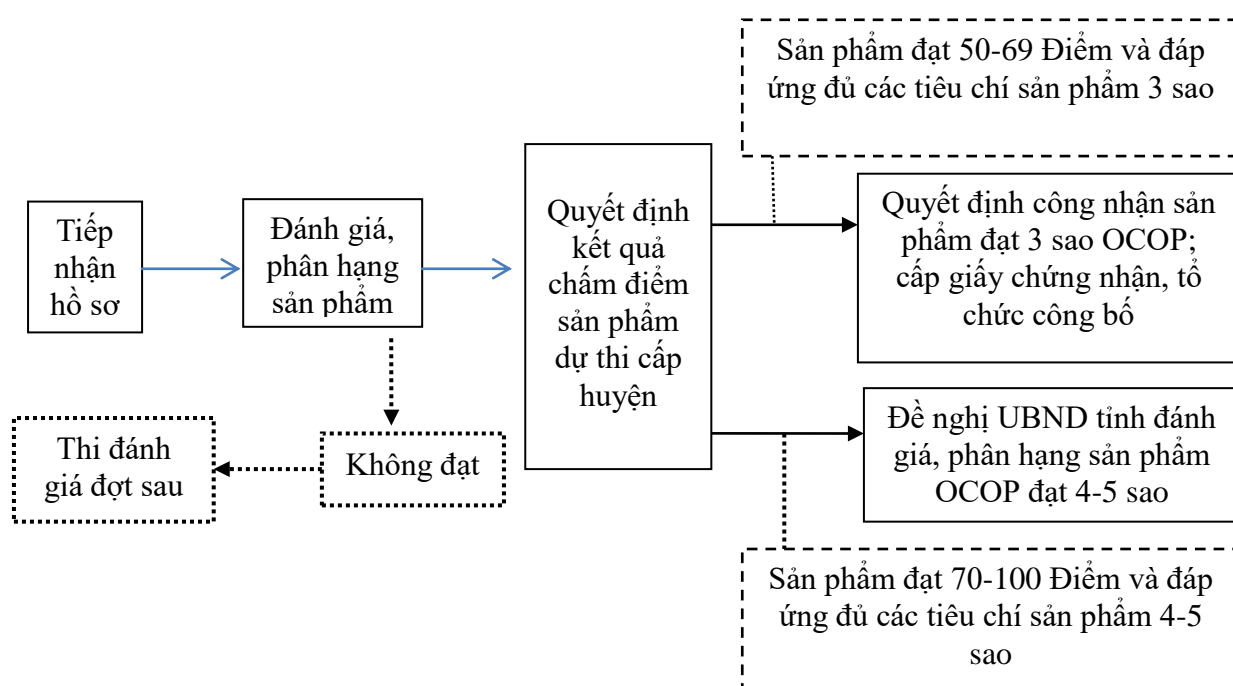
Sản phẩm đạt 50-69 Điểm và đáp ứng đủ các tiêu chí sản phẩm 3 sao

Tiếp nhận hồ sơ

Đánh giá, phân hạng sản phẩm

Quyết định kết quả chấm điểm sản phẩm dự thi cấp huyện

Quyết định công nhận sản phẩm đạt 3 sao OCOP; cấp giấy chứng nhận, tổ chức công bố

Đề nghị UBND tỉnh đánh giá, phân hạng sản phẩm OCOP đạt 4-5 sao

Thi đánh giá đợt sau

Không đạt

Sản phẩm đạt 70-100 Điểm và đáp ứng đủ các tiêu chí sản phẩm 4-5 sao